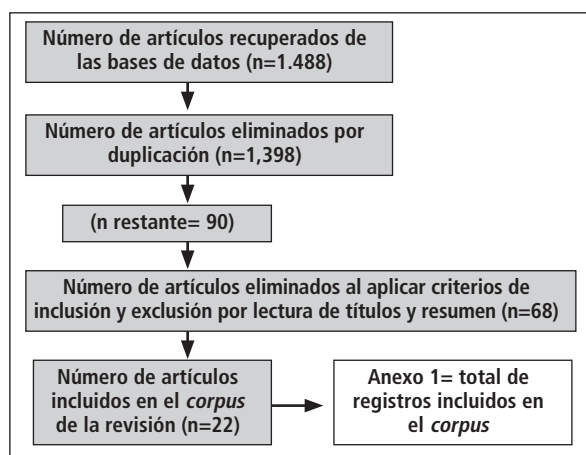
Número de artículos recuperados de las bases de datos (n=1.488)

Número de artículos eliminados por duplicación (n=1,398)

(n restante= 90)

Número de artículos eliminados al aplicar criterios de inclusión y exclusión por lectura de títulos y resumen (n=68)

Número de artículos incluidos en el *corpus* de la revisión (n=22)

Anexo 1= total de registros incluidos en el *corpus*